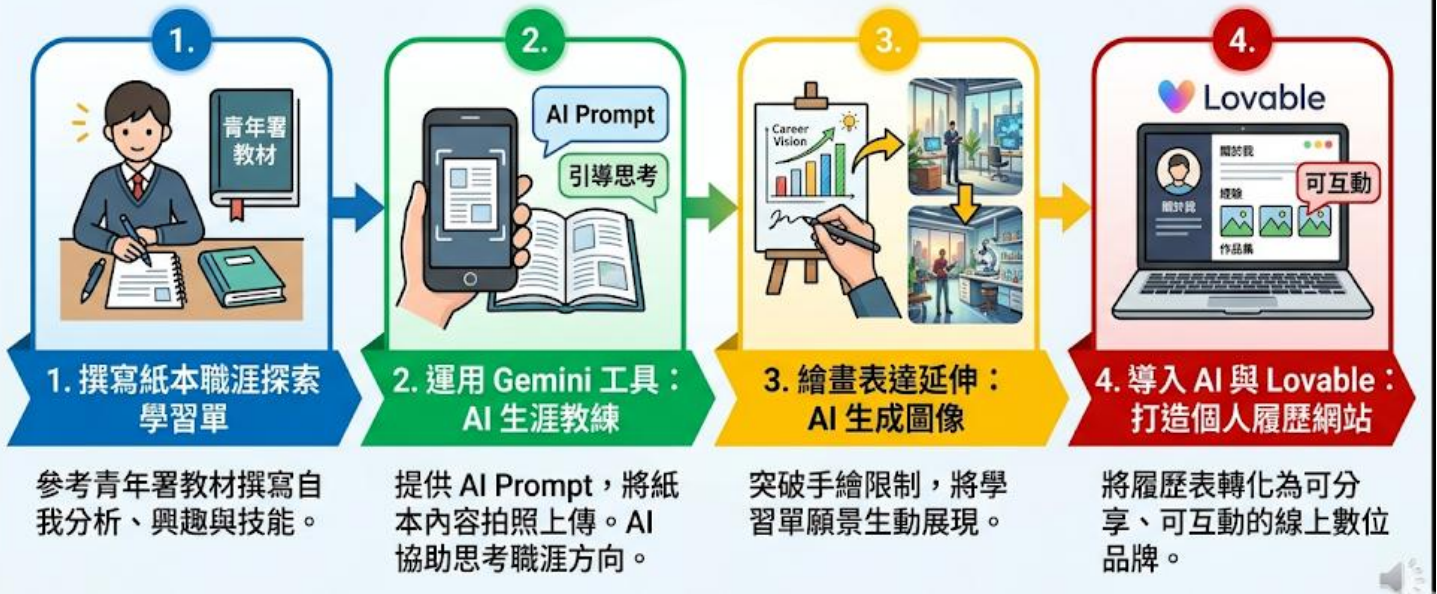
1.

青年署教材

1. 撰寫紙本職涯探索學習單

參考青年署教材撰寫自我分析、興趣與技能。

2.

AI Prompt

引導思考

2. 運用 Gemini 工具：AI 生涯教練

提供 AI Prompt，將紙本內容拍照上傳。AI 協助思考職涯方向。

3.

Career Vision

3. 繪畫表達延伸：AI 生成圖像

突破手繪限制，將學習單願景生動展現。

4.

Lovable

關於我

經驗

作品集

可互動

4. 導入 AI 與 Lovable：打造個人履歷網站

將履歷表轉化為可分享、可互動的線上數位品牌。